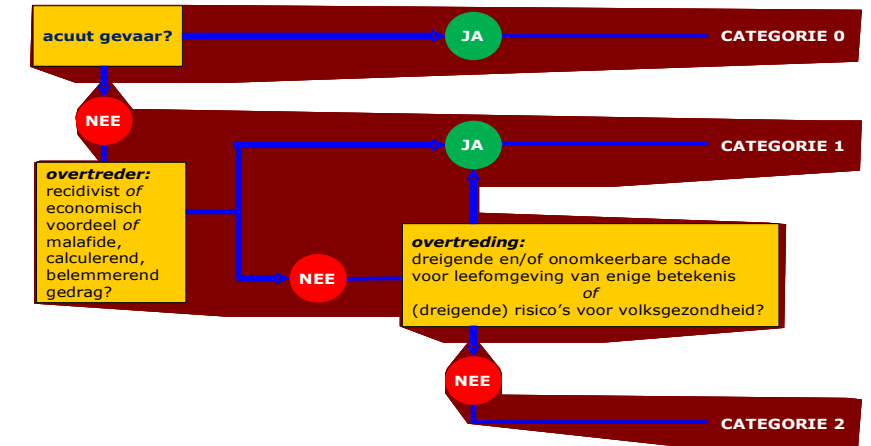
acuut gevaar?

JA

CATEGORIE 0

NEE

*overtreder:*
recidivist *of* economisch voordeel *of* malafide, calculerend, belemmerend gedrag?

JA

CATEGORIE 1

NEE

*overtreding:*
dreigende en/of onomkeerbare schade voor leefomgeving van enige betekenis
*of*
(dreigende) risico's voor volksgezondheid?

NEE

CATEGORIE 2